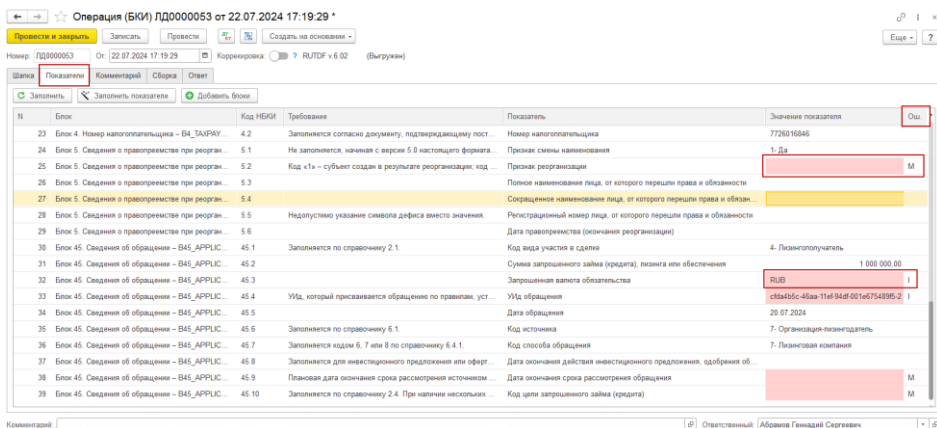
Операция (БКИ) ЛД0000053 от 22.07.2024 17:19:29 *

Провести и закрыть | Записать | Провести | Создать на основании | Еще

Номер: ЛД0000053 От: 22.07.2024 17:19:29 Корректировка: RUTDF v.6.02 (Выгружен)

Шапка | Показатели | Комментарий | Сборка | Ответ

Заполнить | Заполнить показатели | Добавить блоки

| N | Блок | Код НБКИ | Требование | Показатель | Значение показателя | Ош... |
|---|---|---|---|---|---|---|
| 23 | Блок 4. Номер налогоплательщика – B4_TAXPAY... | 4.2 | Заполняется согласно документу, подтверждающему пост... | Номер налогоплательщика | 7726016846 | |
| 24 | Блок 5. Сведения о правопреемстве при реорган... | 5.1 | Не заполняется, начиная с версии 5.0 настоящего формата... | Признак смены наименования | 1- Да | |
| 25 | Блок 5. Сведения о правопреемстве при реорган... | 5.2 | Код «1» – субъект создан в результате реорганизации; код ... | Признак реорганизации | | М |
| 26 | Блок 5. Сведения о правопреемстве при реорган... | 5.3 | | Полное наименование лица, от которого перешли права и обязанности | | |
| 27 | Блок 5. Сведения о правопреемстве при реорган... | 5.4 | | Сокращенное наименование лица, от которого перешли права и обязан... | | |
| 28 | Блок 5. Сведения о правопреемстве при реорган... | 5.5 | Недопустимо указание символа дефиса вместо значения. | Регистрационный номер лица, от которого перешли права и обязанност | | |
| 29 | Блок 5. Сведения о правопреемстве при реорган... | 5.6 | | Дата правопреемства (окончания реорганизации) | | |
| 30 | Блок 45. Сведения об обращении – B45_APPLIC... | 45.1 | Заполняется по справочнику 2.1. | Код вида участия в сделке | 4- Лизингополучатель | |
| 31 | Блок 45. Сведения об обращении – B45_APPLIC... | 45.2 | | Сумма запрошенного займа (кредита), лизинга или обеспечения | 1 000 000,00 | |
| 32 | Блок 45. Сведения об обращении – B45_APPLIC... | 45.3 | | Запрошенная валюта обязательства | RUB | I |
| 33 | Блок 45. Сведения об обращении – B45_APPLIC... | 45.4 | УИд, который присваивается обращению по правилам, уст... | УИд обращения | cfda4b5c-46aa-11ef-94df-001e675489f5-2 | I |
| 34 | Блок 45. Сведения об обращении – B45_APPLIC... | 45.5 | | Дата обращения | 20.07.2024 | |
| 35 | Блок 45. Сведения об обращении – B45_APPLIC... | 45.6 | Заполняется по справочнику 6.1. | Код источника | 7- Организация-лизингодатель | |
| 36 | Блок 45. Сведения об обращении – B45_APPLIC... | 45.7 | Заполняется кодом 6, 7 или 8 по справочнику 6.4.1. | Код способа обращения | 7- Лизинговая компания | |
| 37 | Блок 45. Сведения об обращении – B45_APPLIC... | 45.8 | Заполняется для инвестиционного предложения или оферт... | Дата окончания действия инвестиционного предложения, одобрения об... | | |
| 38 | Блок 45. Сведения об обращении – B45_APPLIC... | 45.9 | Плановая дата окончания срока рассмотрения источником ... | Дата окончания срока рассмотрения обращения | | Ош... |
| 39 | Блок 45. Сведения об обращении – B45_APPLIC... | 45.10 | Заполняется по справочнику 2.4. При наличии нескольких ... | Код цели запрошенного займа (кредита) | | М |

Комментарий: | Ответственный: Абрамов Геннадий Сергеевич